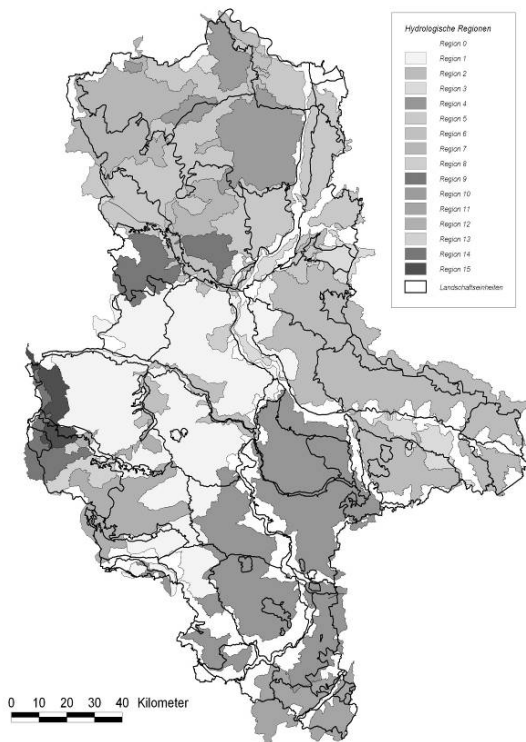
Hydrologische Regionen

Region 0
Region 1
Region 2
Region 3
Region 4
Region 5
Region 6
Region 7
Region 8
Region 9
Region 10
Region 11
Region 12
Region 13
Region 14
Region 15
Landschaftseinheiten

0 10 20 30 40 Kilometer